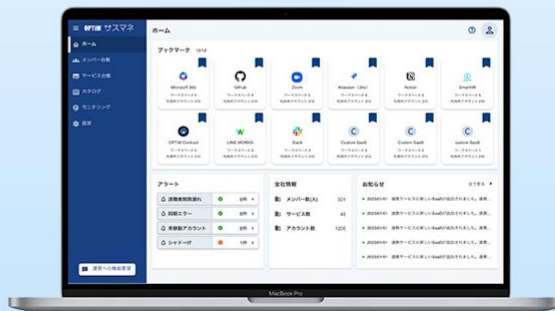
OPTiM サスマネ

ホーム

メンバー台帳

サービス台帳

カタログ

モニタリング

設定

運営への機能要望

ホーム

ブックマーク 12/12

Microsoft 365

GitHub

Zoom

Atlassian (Jira)

Notion

SmartHR

OPTiM Contract

LINE WORKS

Slack

Custom SaaS

Custom SaaS

custom SaaS

アラート

退職者削除漏れ 0件

同期エラー 0件

未就業アカウント 0件

シャドーIT 1件

全社情報

メンバー数(人) 301

サービス数 45

アカウント数 1200

お知らせ

すべてを見る

2025/01/01 連携サービスに新しいSaaSが追加されました。連携...

2025/01/01 連携サービスに新しいSaaSが追加されました。連携...

2025/01/01 連携サービスに新しいSaaSが追加されました。連携...

2025/01/01 連携サービスに新しいSaaSが追加されました。連携...

2025/01/01 連携サービスに新しいSaaSが追加されました。連携...

MacBook Pro